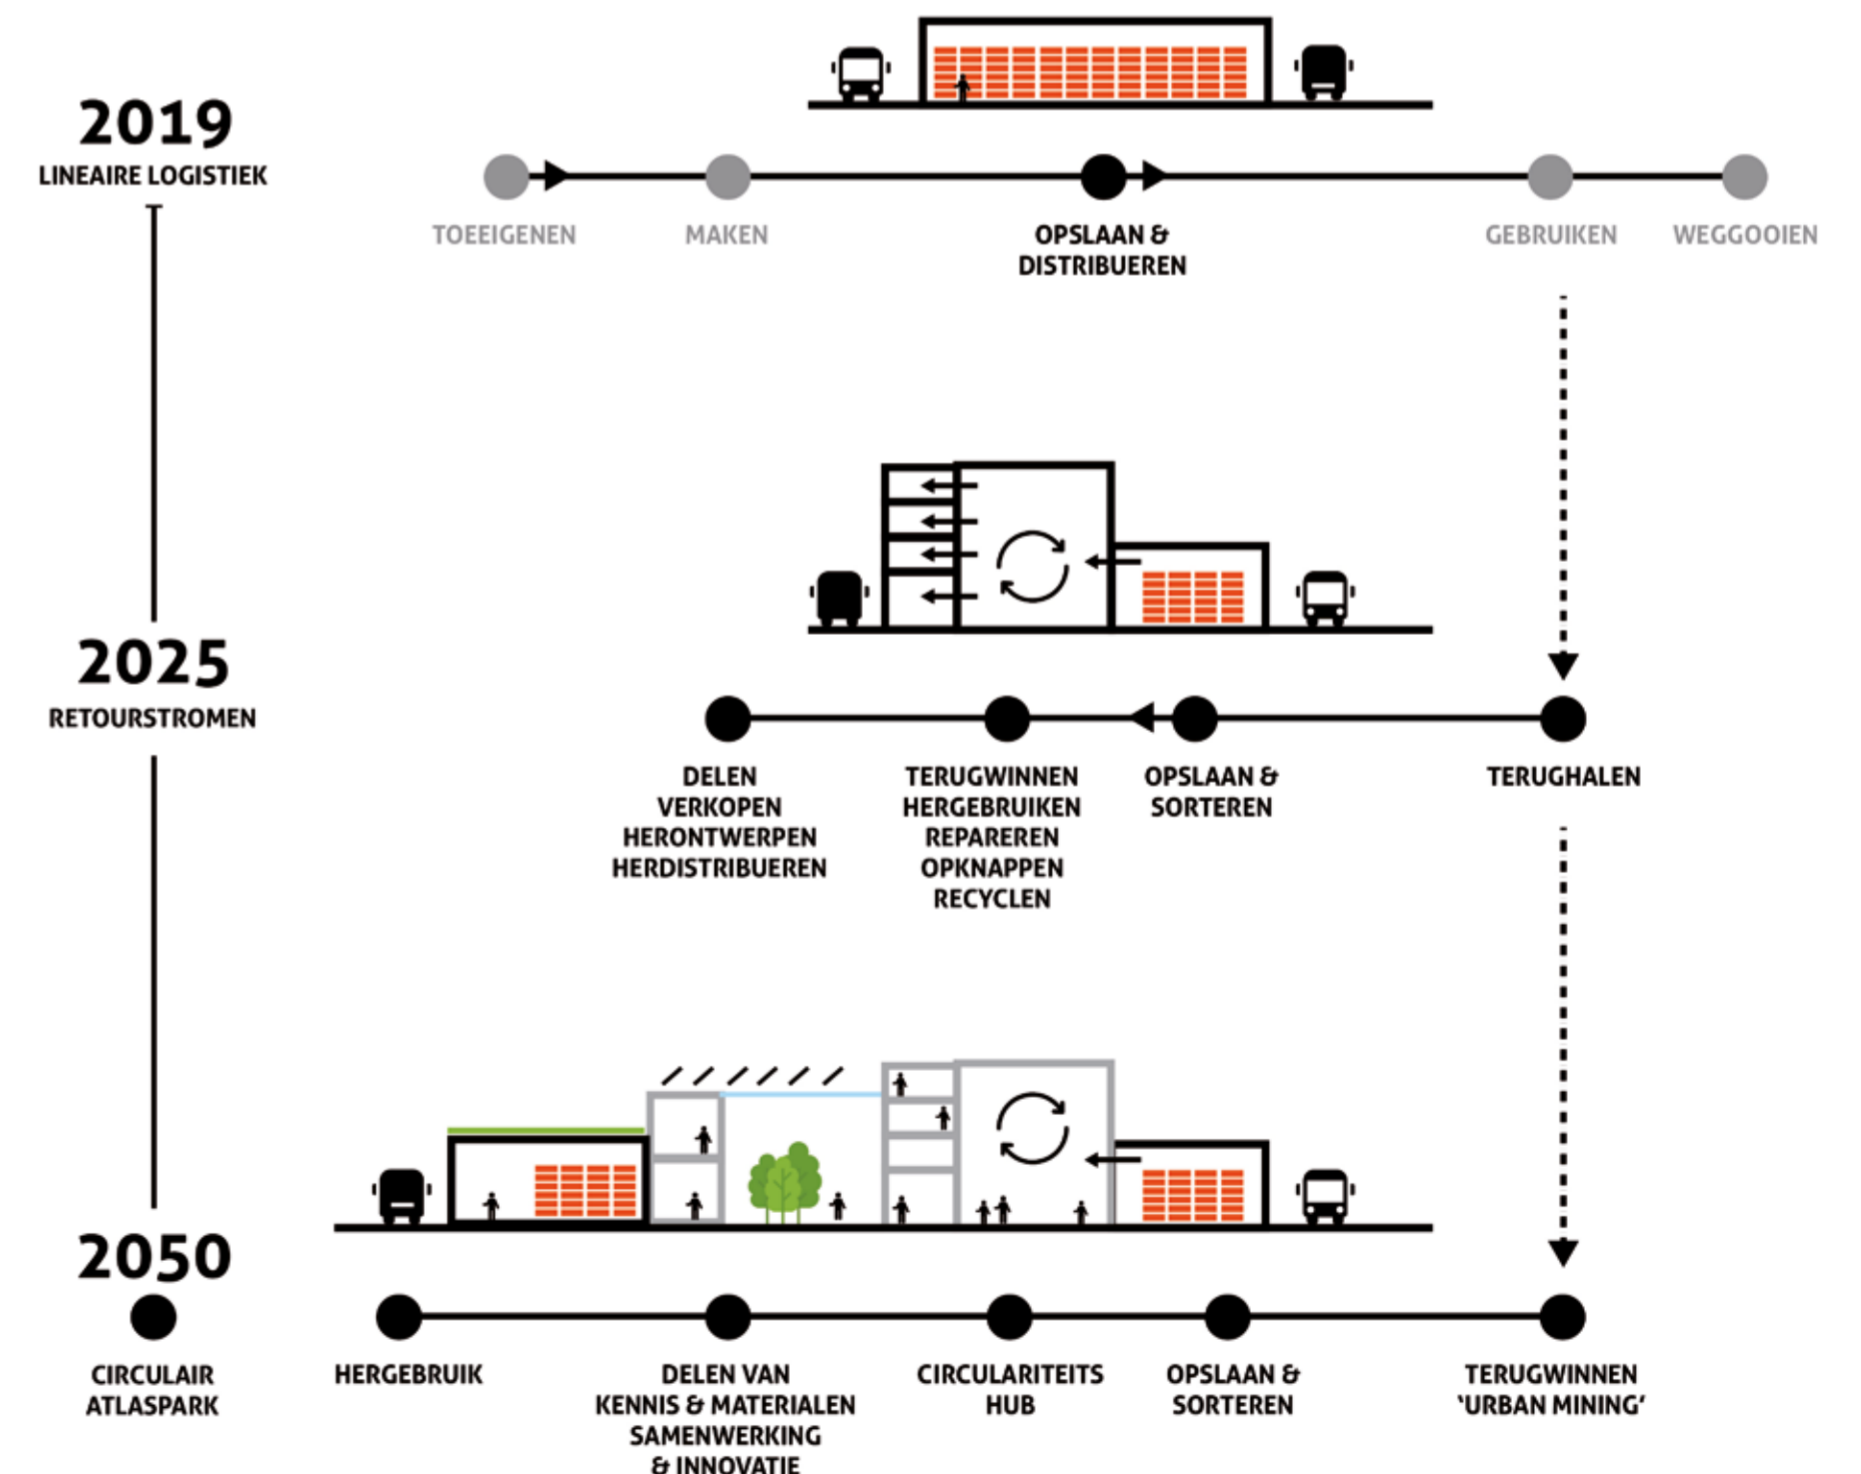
2019
LINEAIRE LOGISTIEK

TOEEIGENEN
MAKEN
OPSLAAN & DISTRIBUEREN
GEBRUIKEN
WEGGOOIEN

2025
RETOURSTROMEN

DELEN
VERKOPEN
HERONTWERPEN
HERDISTRIBUEREN

TERUGWINNEN
HERGEBRUIKEN
REPAREREN
OPKNAPPEN
RECYCLEN

OPSLAAN & SORTEREN

TERUGHALEN

2050

CIRCULAIR ATLASPARK

HERGEBRUIK

DELEN VAN
KENNIS & MATERIALEN
SAMENWERKING
& INNOVATIE

CIRCULARITEITS HUB

OPSLAAN & SORTEREN

TERUGWINNEN 'URBAN MINING'